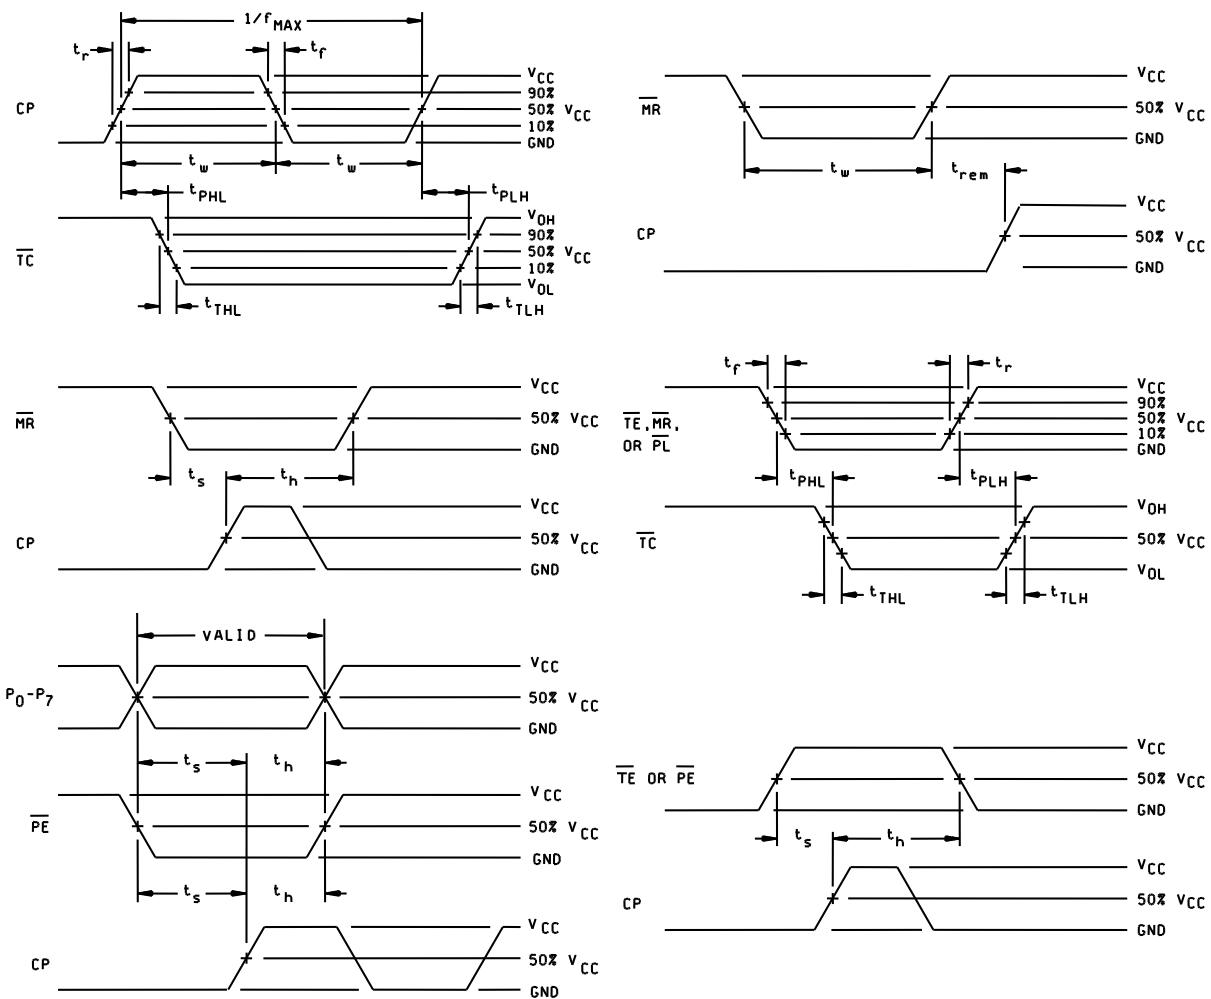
$1/f_{MAX}$

$t_r$ $t_f$

CP

$V_{CC}$
90%
50% $V_{CC}$
10%
GND

$t_w$ $t_w$

$t_{PHL}$ $t_{PLH}$

$\overline{TC}$

$V_{OH}$
90%
50% $V_{CC}$
10%
$V_{OL}$

$t_{THL}$ $t_{TLH}$

$\overline{MR}$

$V_{CC}$
50% $V_{CC}$
GND

$t_w$ $t_{rem}$

CP

$V_{CC}$
50% $V_{CC}$
GND

$\overline{MR}$

$V_{CC}$
50% $V_{CC}$
GND

$t_s$ $t_h$

CP

$V_{CC}$
50% $V_{CC}$
GND

$t_f$ $t_r$

$\overline{TE}$, $\overline{MR}$, OR $\overline{PL}$

$V_{CC}$
90%
50% $V_{CC}$
10%
GND

$t_{PHL}$ $t_{PLH}$

$\overline{TC}$

$V_{OH}$
50% $V_{CC}$
$V_{OL}$

$t_{THL}$ $t_{TLH}$

VALID

$P_0$-$P_7$

$V_{CC}$
50% $V_{CC}$
GND

$t_s$ $t_h$

$\overline{PE}$

$V_{CC}$
50% $V_{CC}$
GND

$t_s$ $t_h$

CP

$V_{CC}$
50% $V_{CC}$
GND

$\overline{TE}$ OR $\overline{PE}$

$V_{CC}$
50% $V_{CC}$
GND

$t_s$ $t_h$

CP

$V_{CC}$
50% $V_{CC}$
GND